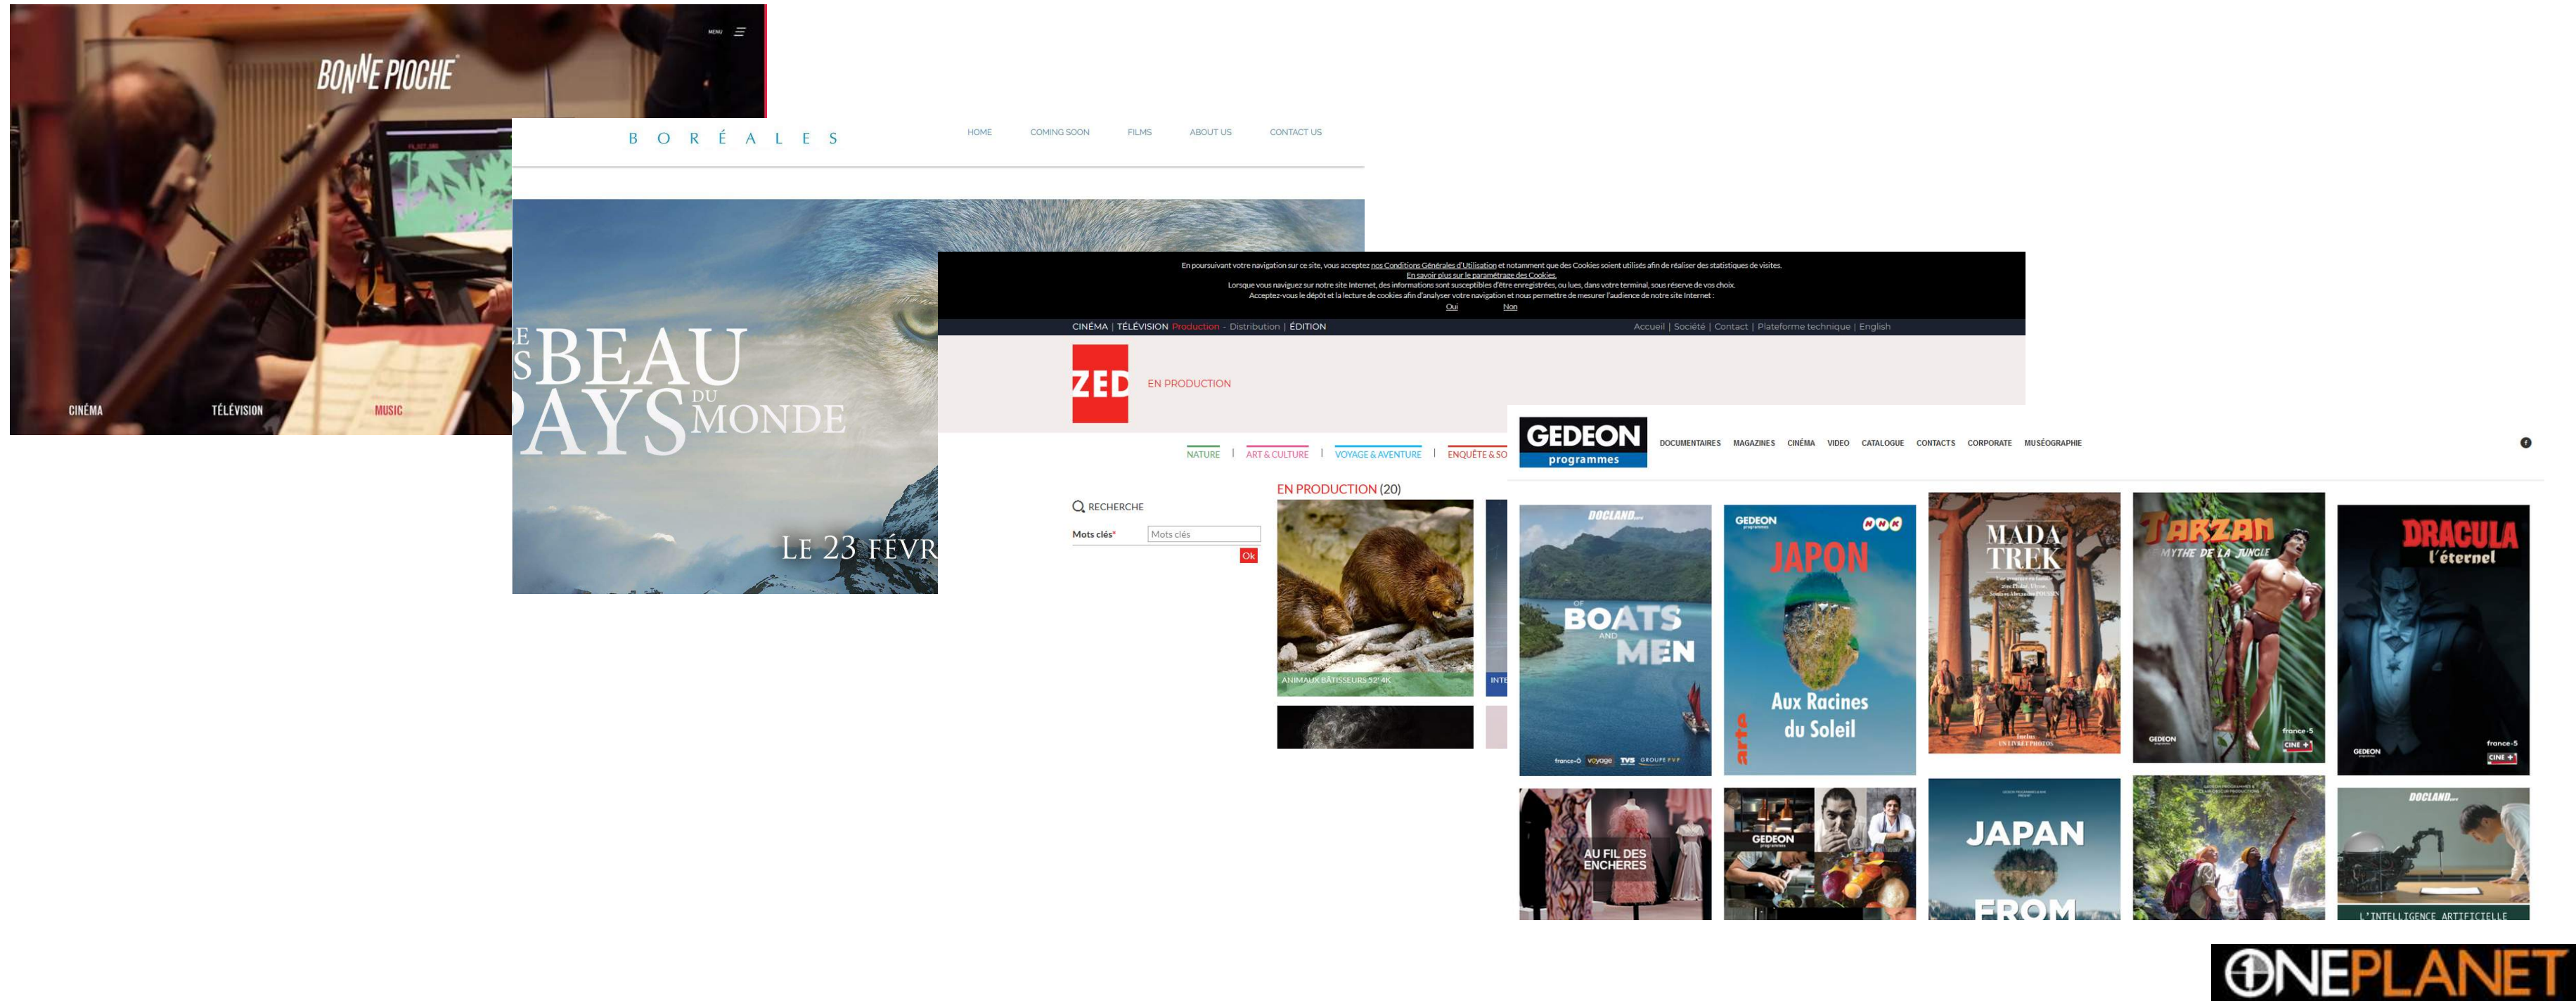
BONNE PIOCHE

MENU

CINÉMA TÉLÉVISION MUSIC

B O R É A L E S

HOME COMING SOON FILMS ABOUT US CONTACT US

LES BEAUX PAYS DU MONDE

LE 23 FÉVR

En poursuivant votre navigation sur ce site, vous acceptez nos Conditions Générales d'Utilisation et notamment que des Cookies soient utilisés afin de réaliser des statistiques de visites.
En savoir plus sur le paramétrage des Cookies.
Lorsque vous naviguez sur notre site Internet, des informations sont susceptibles d'être enregistrées, ou lues, dans votre terminal, sous réserve de vos choix.
Acceptez-vous le dépôt et la lecture de cookies afin d'analyser votre navigation et nous permettre de mesurer l'audience de notre site Internet :
Oui Non

CINÉMA | TÉLÉVISION Production - Distribution | ÉDITION

Accueil | Société | Contact | Plateforme technique | English

ZED EN PRODUCTION

NATURE | ART & CULTURE | VOYAGE & AVENTURE | ENQUÊTE & SO

RECHERCHE

Mots clés* Mots clés

Ok

EN PRODUCTION (20)

ANIMAUX BÂTISSEURS 52' 4K

INTE

GEDEON programmes

DOCUMENTAIRES MAGAZINES CINÉMA VIDEO CATALOGUE CONTACTS CORPORATE MUSÉOGRAPHIE

DOCLAND... OF BOATS AND MEN

GEDEON JAPON Aux Racines du Soleil arte

MADA TREK

TARZAN MYTHE DE LA JUNGLE france-5 GEDEON

DRACULA l'éternel GEDEON france-5

AU FIL DES ENCHÈRES

GEDEON

JAPAN FROM

DOCLAND... L'INTELLIGENCE ARTIFICIELLE

ONEPLANET